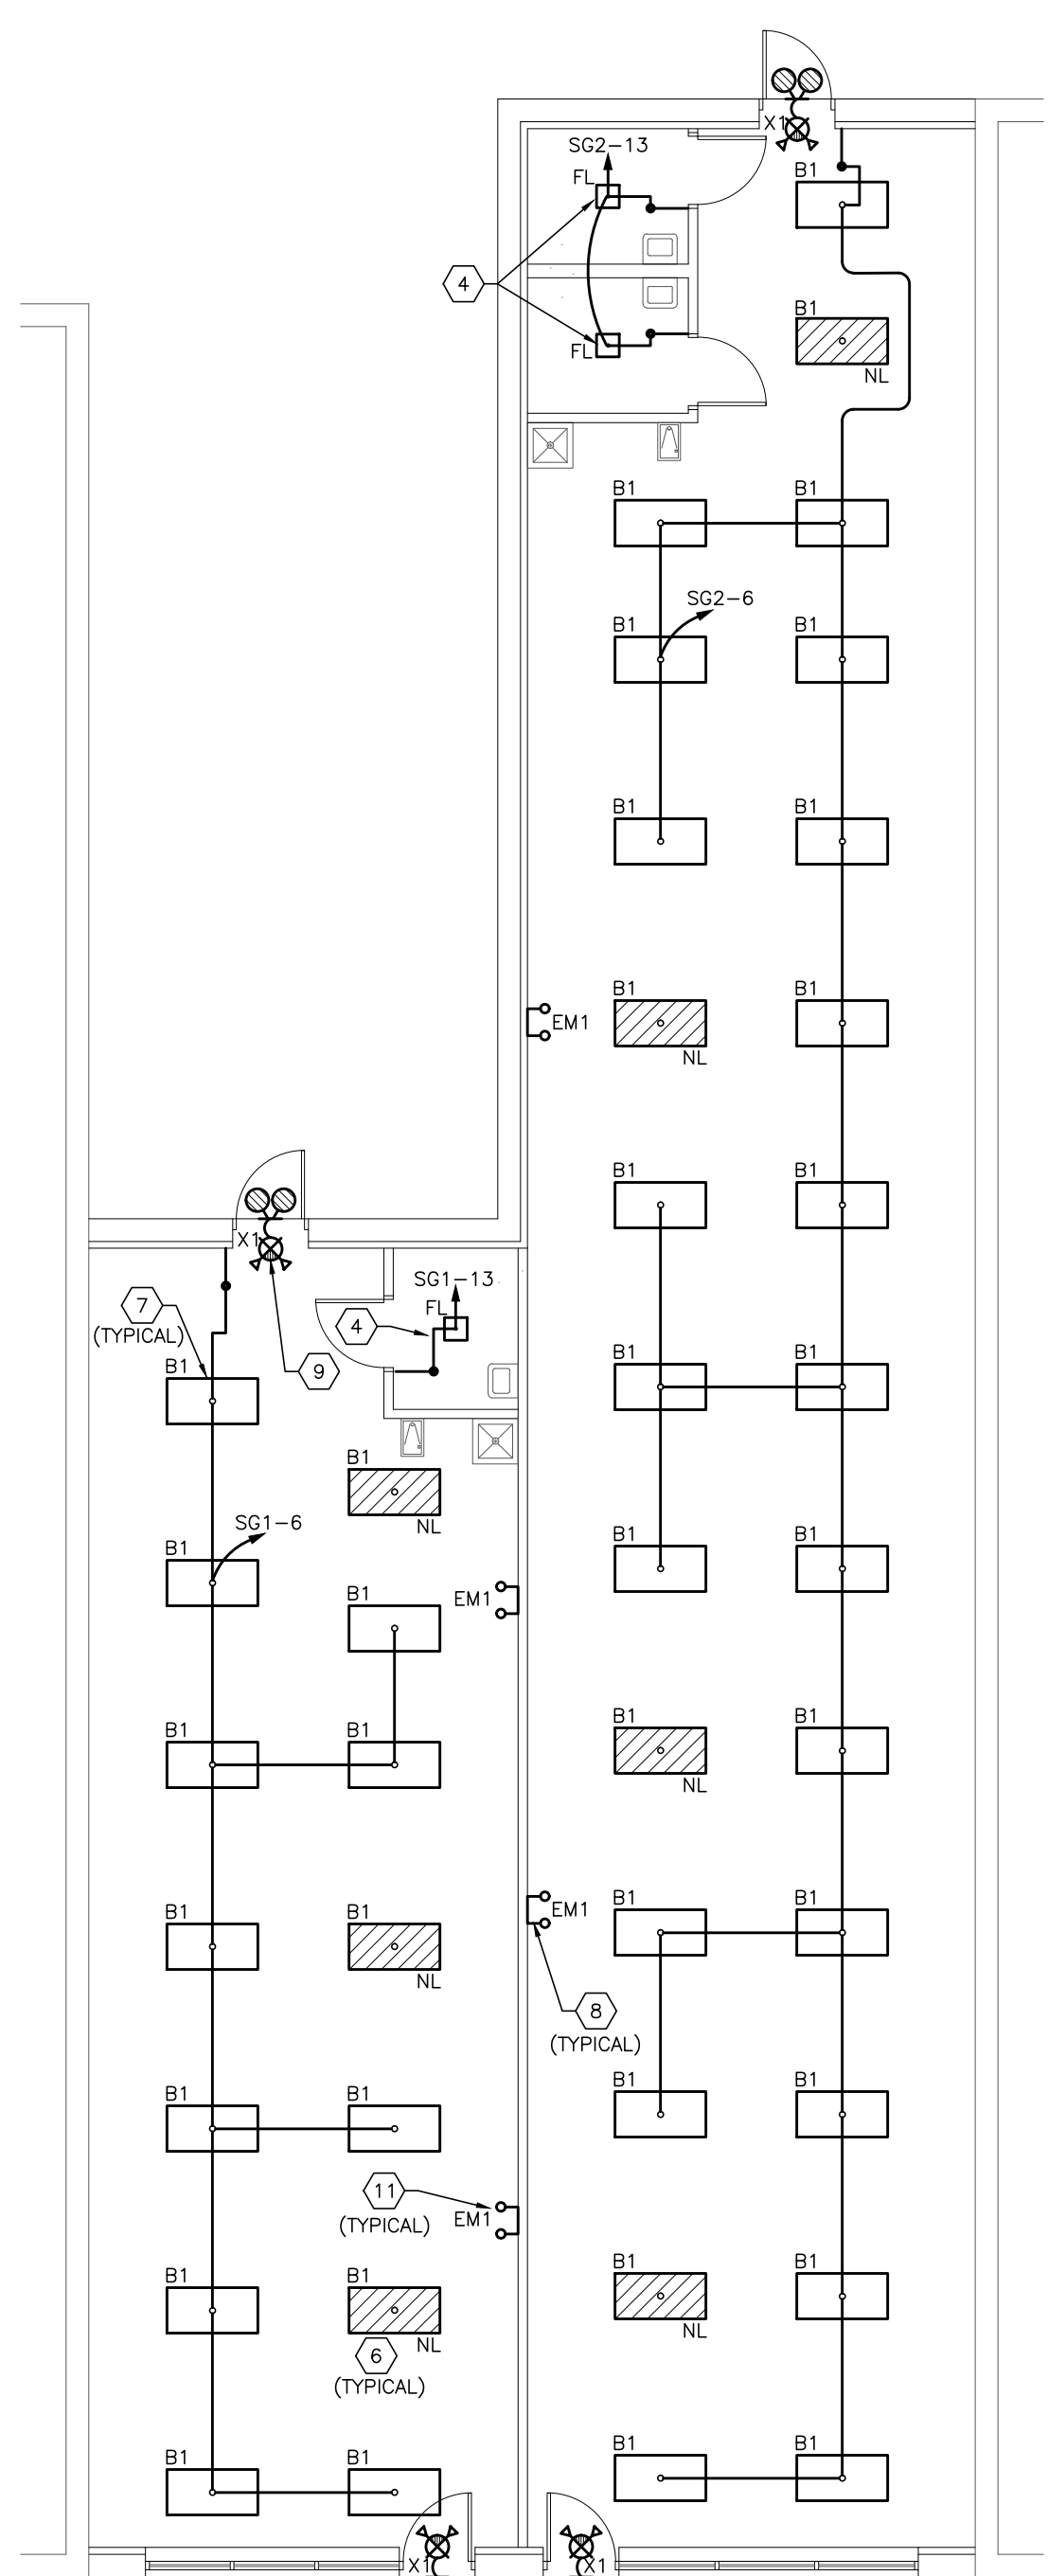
X1
SG2-13
FL
B1
4
FL
B1
NL
B1
B1
SG2-6
B1
B1
B1
B1
EM1
B1
NL
B1
X1
SG1-13
B1
B1
7
(TYPICAL)
4
FL
B1
9
B1
B1
B1
NL
SG1-6
B1
B1
EM1
B1
B1
B1
B1
B1
NL
B1
B1
B1
NL
B1
EM1
B1
B1
NL
8
(TYPICAL)
B1
B1
B1
B1
11
(TYPICAL)
EM1
B1
B1
B1
NL
B1
NL
6
(TYPICAL)
B1
B1
B1
B1
X1
X1